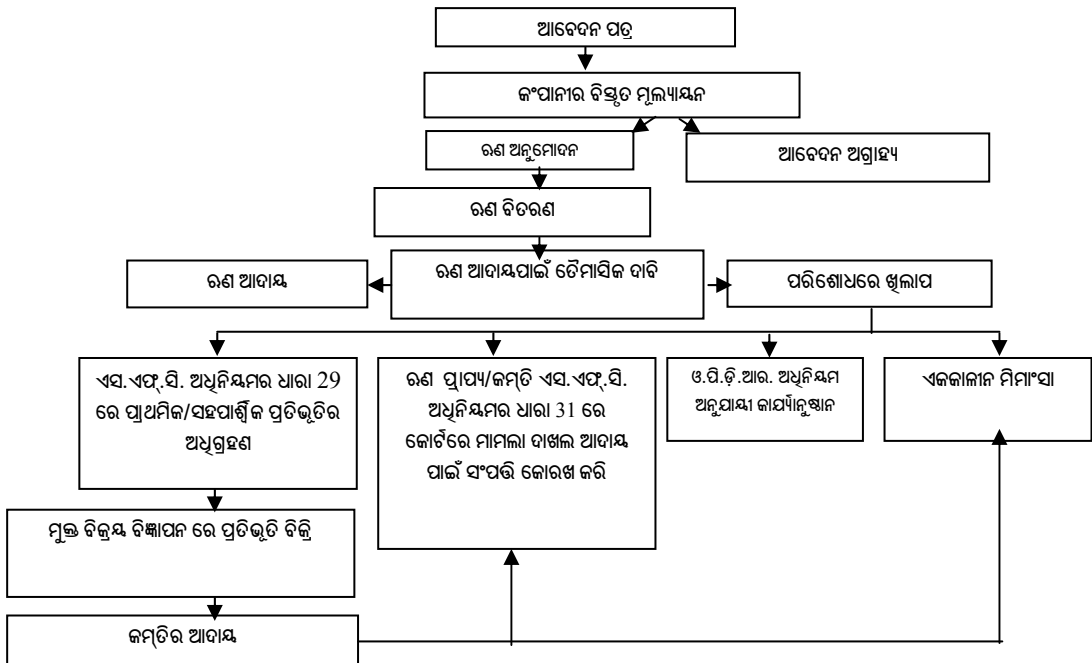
ଆବେଦନ ପତ୍ର

କଂପାନୀର ବିସ୍ତୃତ ମୂଲ୍ୟାୟନ

ରଣ ଅନୁମୋଦନ

ଆବେଦନ ଅଗ୍ରାହ୍ୟ

ରଣ ବିତରଣ

ରଣ ଆଦାୟ

ରଣ ଆଦାୟପାଇଁ ତ୍ରୈମାସିକ ଦାବି

ପରିଶୋଧରେ ଖିଲାପ

ଏସ.ଏଫ୍.ସି. ଅଧିନିୟମର ଧାରା 29 ରେ ପ୍ରାଥମିକ/ସହପାର୍ଶ୍ୱିକ ପ୍ରତିଭୂତିର ଅଧିଗ୍ରହଣ

ରଣ ପ୍ରାପ୍ୟ/କମ୍ତି ଏସ.ଏଫ୍.ସି. ଅଧିନିୟମର ଧାରା 31 ରେ କୋର୍ଟରେ ମାମଲା ଦାଖଲ ଆଦାୟ ପାଇଁ ସଂପତ୍ତି କୋରଖ କରି

ଓ.ପି.ଡ଼ି.ଆର. ଅଧିନିୟମ ଅନୁଯାୟୀ କାର୍ଯ୍ୟାନୁଷ୍ଠାନ

ଏକକାଳୀନ ମିମାଂସା

ମୁକ୍ତ ବିକ୍ରୟ ବିଜ୍ଞାପନ ରେ ପ୍ରତିଭୂତି ବିକ୍ରି

କମ୍ତିର ଆଦାୟ